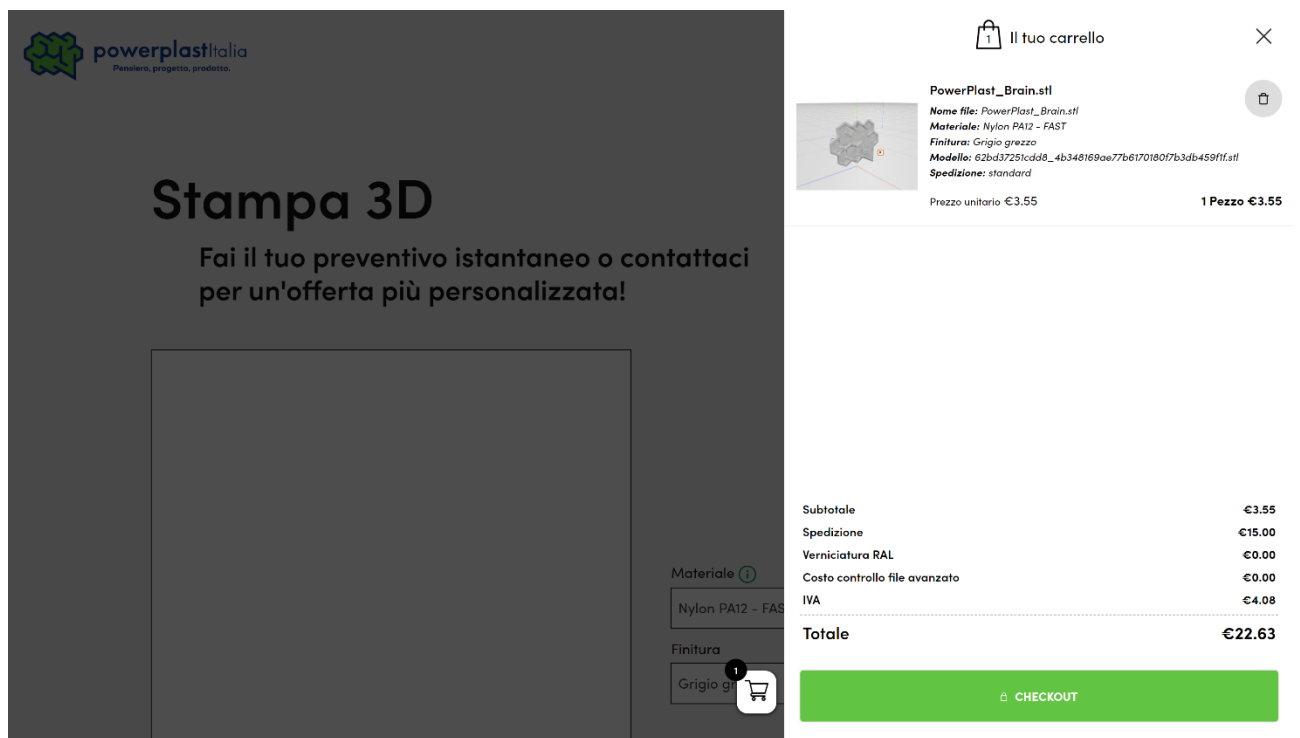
powerplastItalia
Pensiero, progetto, prodotto.

Stampa 3D

Fai il tuo preventivo istantaneo o contattaci per un'offerta più personalizzata!

Materiale
Nylon PA12 - FAS
Finitura
Grigio g

1

1 Il tuo carrello

PowerPlast_Brain.stl
Nome file: PowerPlast_Brain.stl
Materiale: Nylon PA12 - FAST
Finitura: Grigio grezzo
Modello: 62bd37251cdd8_4b348169ae77b6170180f7b3db459f1f.stl
Spedizione: standard

Prezzo unitario €3.55
1 Pezzo €3.55

| | |
|---|---|
| Subtotale | €3.55 |
| Spedizione | €15.00 |
| Verniciatura RAL | €0.00 |
| Costo controllo file avanzato | €0.00 |
| IVA | €4.08 |
| Totale | €22.63 |

CHECKOUT